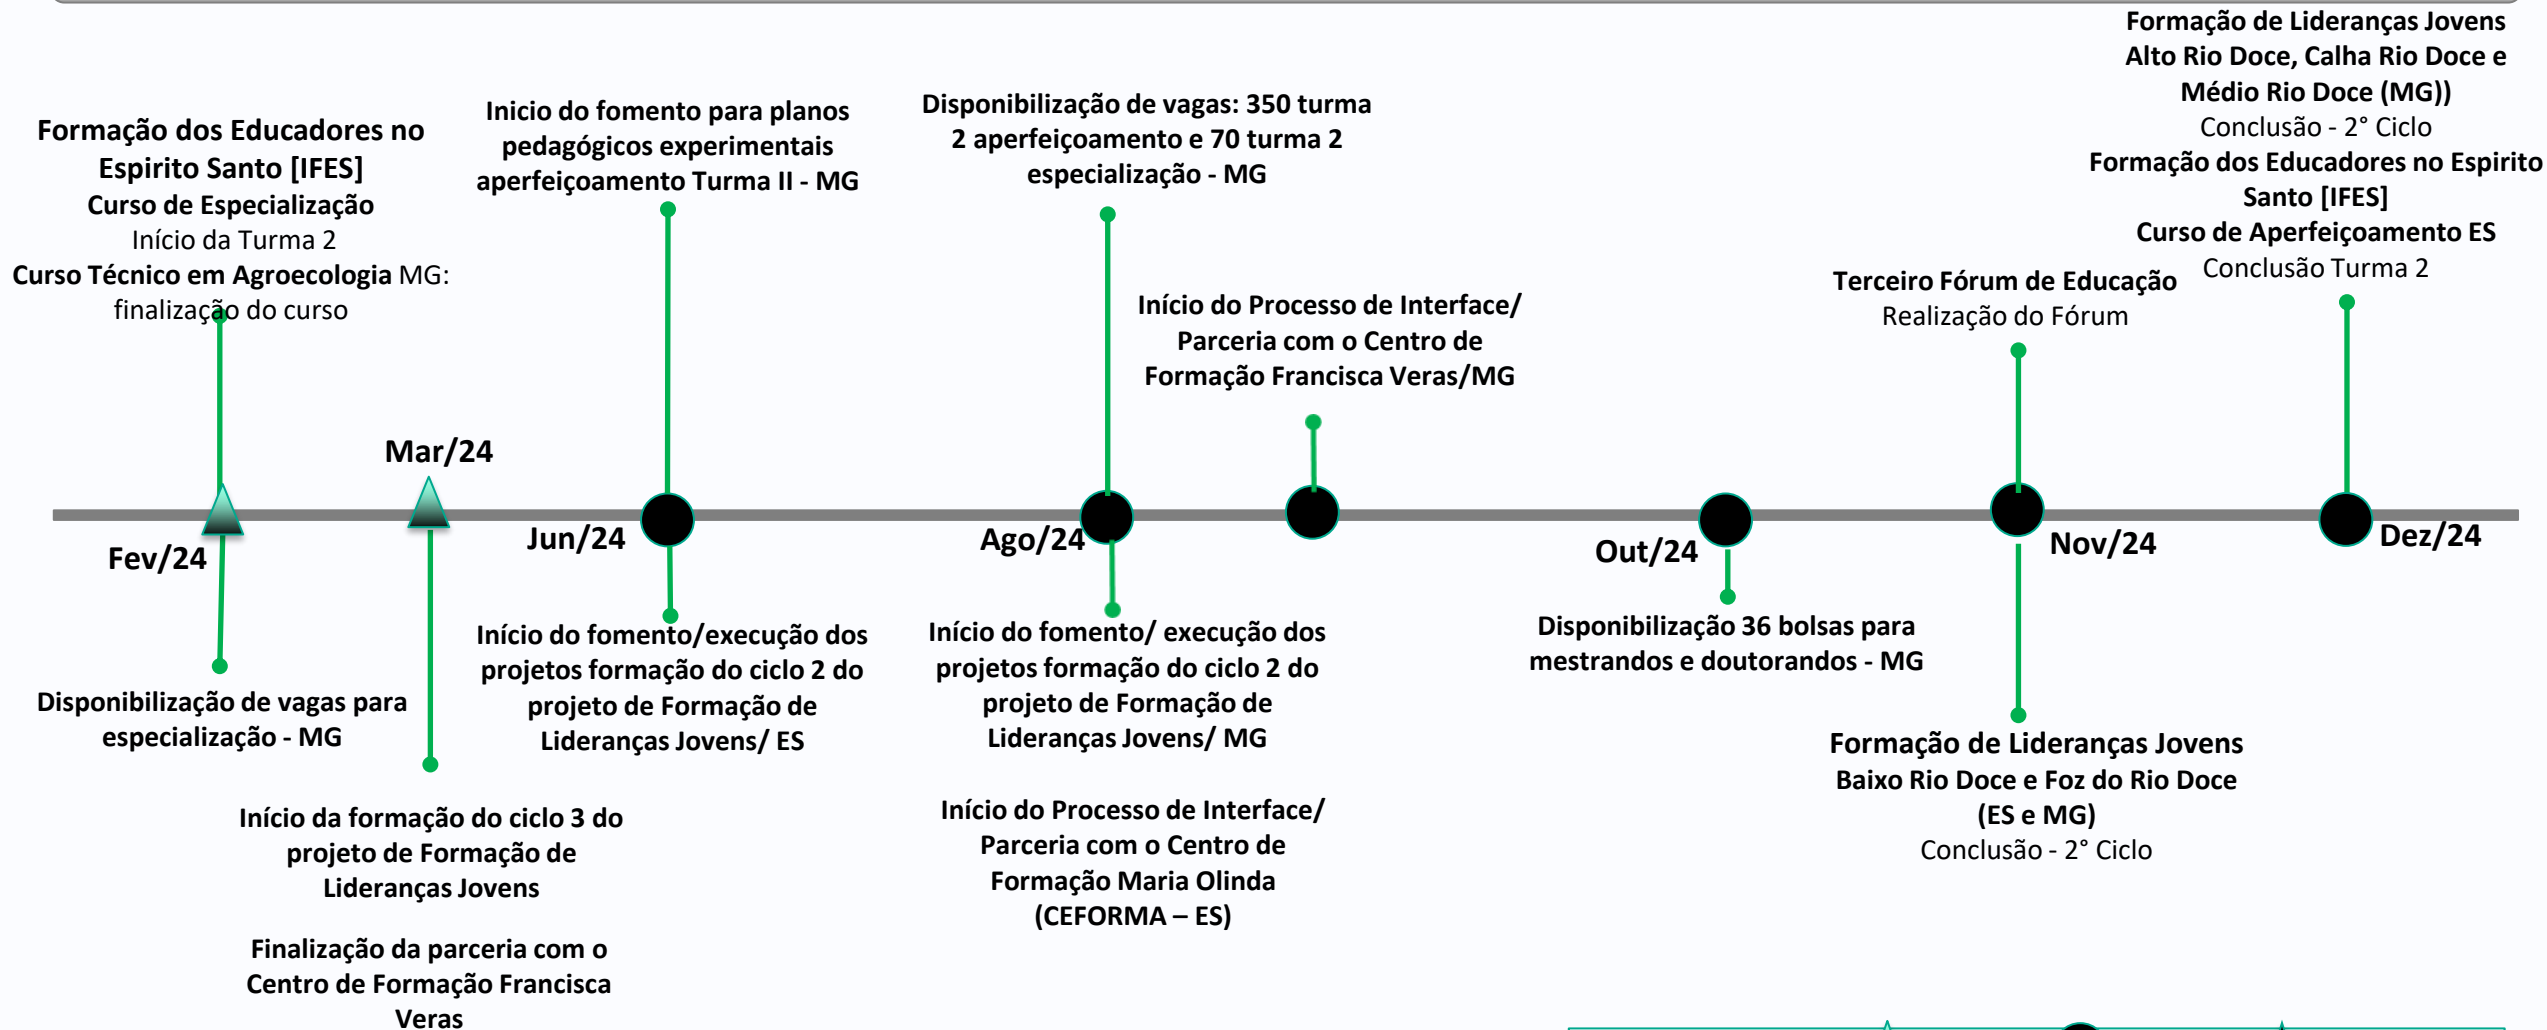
Formação dos Educadores no Espirito Santo [IFES]
Curso de Especialização
Início da Turma 2
Curso Técnico em Agroecologia MG: finalização do curso

Inicio do fomento para planos pedagógicos experimentais aperfeiçoamento Turma II - MG

Disponibilização de vagas: 350 turma 2 aperfeiçoamento e 70 turma 2 especialização - MG

Início do Processo de Interface/ Parceria com o Centro de Formação Francisca Veras/MG

Terceiro Fórum de Educação
Realização do Fórum

Formação de Lideranças Jovens
Alto Rio Doce, Calha Rio Doce e Médio Rio Doce (MG))
Conclusão - 2° Ciclo
Formação dos Educadores no Espirito Santo [IFES]
Curso de Aperfeiçoamento ES
Conclusão Turma 2

Mar/24

Fev/24

Jun/24

Ago/24

Out/24

Nov/24

Dez/24

Disponibilização de vagas para especialização - MG

Início da formação do ciclo 3 do projeto de Formação de Lideranças Jovens

Finalização da parceria com o Centro de Formação Francisca Veras

Início do fomento/execução dos projetos formação do ciclo 2 do projeto de Formação de Lideranças Jovens/ ES

Início do fomento/ execução dos projetos formação do ciclo 2 do projeto de Formação de Lideranças Jovens/ MG

Início do Processo de Interface/ Parceria com o Centro de Formação Maria Olinda (CEFORMA – ES)

Disponibilização 36 bolsas para mestrandos e doutorandos - MG

Formação de Lideranças Jovens
Baixo Rio Doce e Foz do Rio Doce (ES e MG)
Conclusão - 2° Ciclo